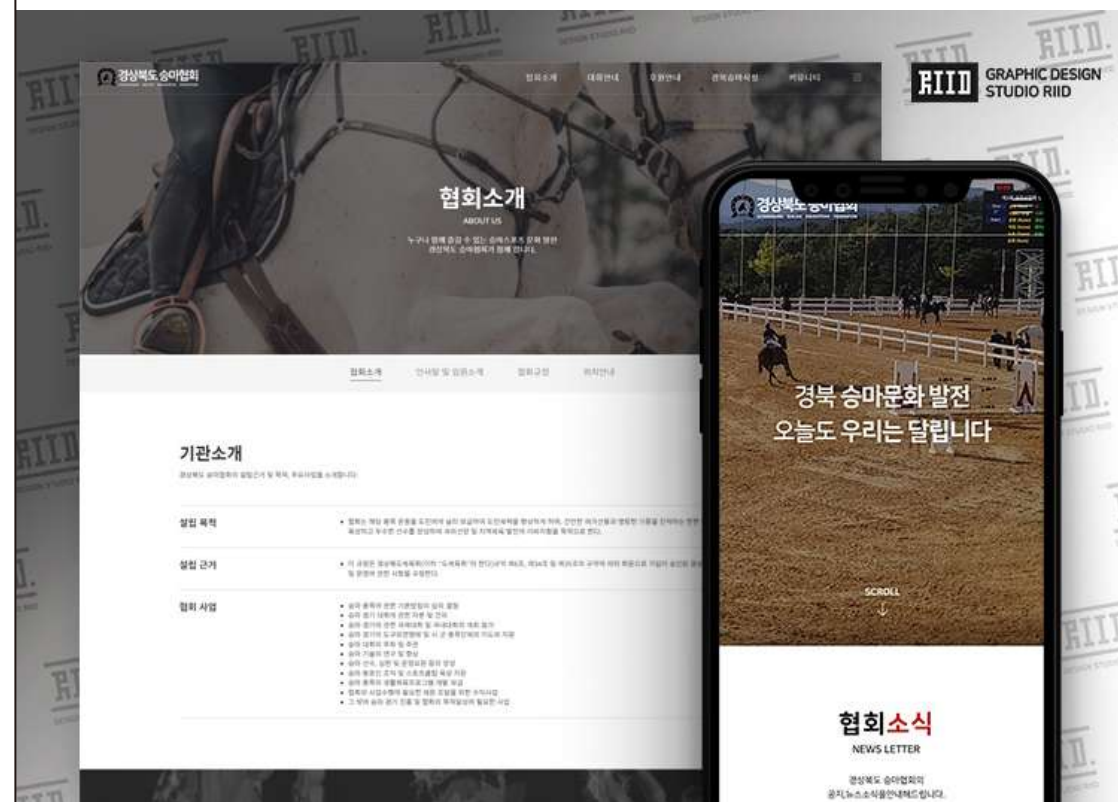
RIID GRAPHIC DESIGN STUDIO RIID

경상북도 승마협회

협회소개 대회안내 우원안내 경북승마시설 커뮤니티

협회소개
ABOUT US
누구나 함께 즐길 수 있는 승마스포츠 문화 발전
경상북도 승마협회가 함께 합니다.

협회소개 인사말 및 임원소개 협회규정 위치안내

기관소개
경상북도 승마협회의 설립근거 및 목적, 주요사업을 소개합니다.

설립 목적

설립 근거

협회 사업

경상북도 승마협회

경북 승마문화 발전
오늘도 우리는 달립니다

SCROLL

협회소식
NEWS LETTER
경상북도 승마협회의
공지,뉴스소식을안내해드립니다.